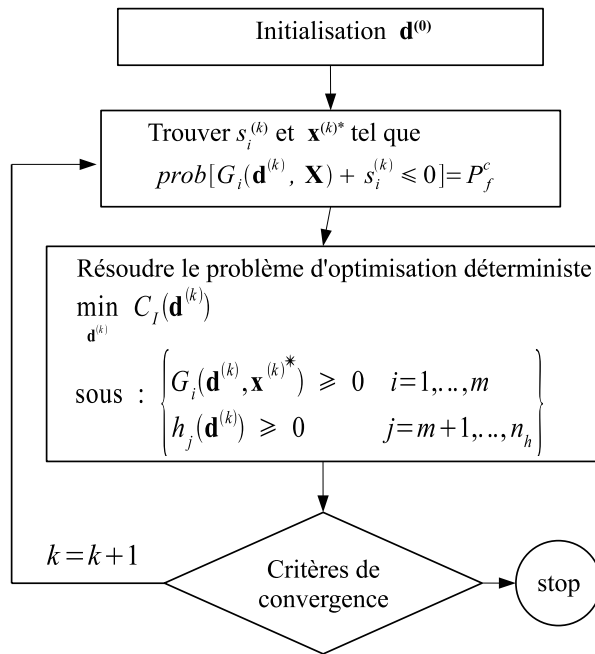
Initialisation $\mathbf{d}^{(0)}$

Trouver $s_i^{(k)}$ et $\mathbf{x}^{(k)*}$ tel que
$prob[G_i(\mathbf{d}^{(k)}, \mathbf{X}) + s_i^{(k)} \leqslant 0] = P_f^c$

Résoudre le problème d'optimisation déterministe
$\min_{\mathbf{d}^{(k)}} C_I(\mathbf{d}^{(k)})$
sous : $\begin{cases} G_i(\mathbf{d}^{(k)}, \mathbf{x}^{(k)*}) \geqslant 0 & i=1,\ldots,m \\ h_j(\mathbf{d}^{(k)}) \geqslant 0 & j=m+1,\ldots,n_h \end{cases}$

$k=k+1$

Critères de convergence

stop